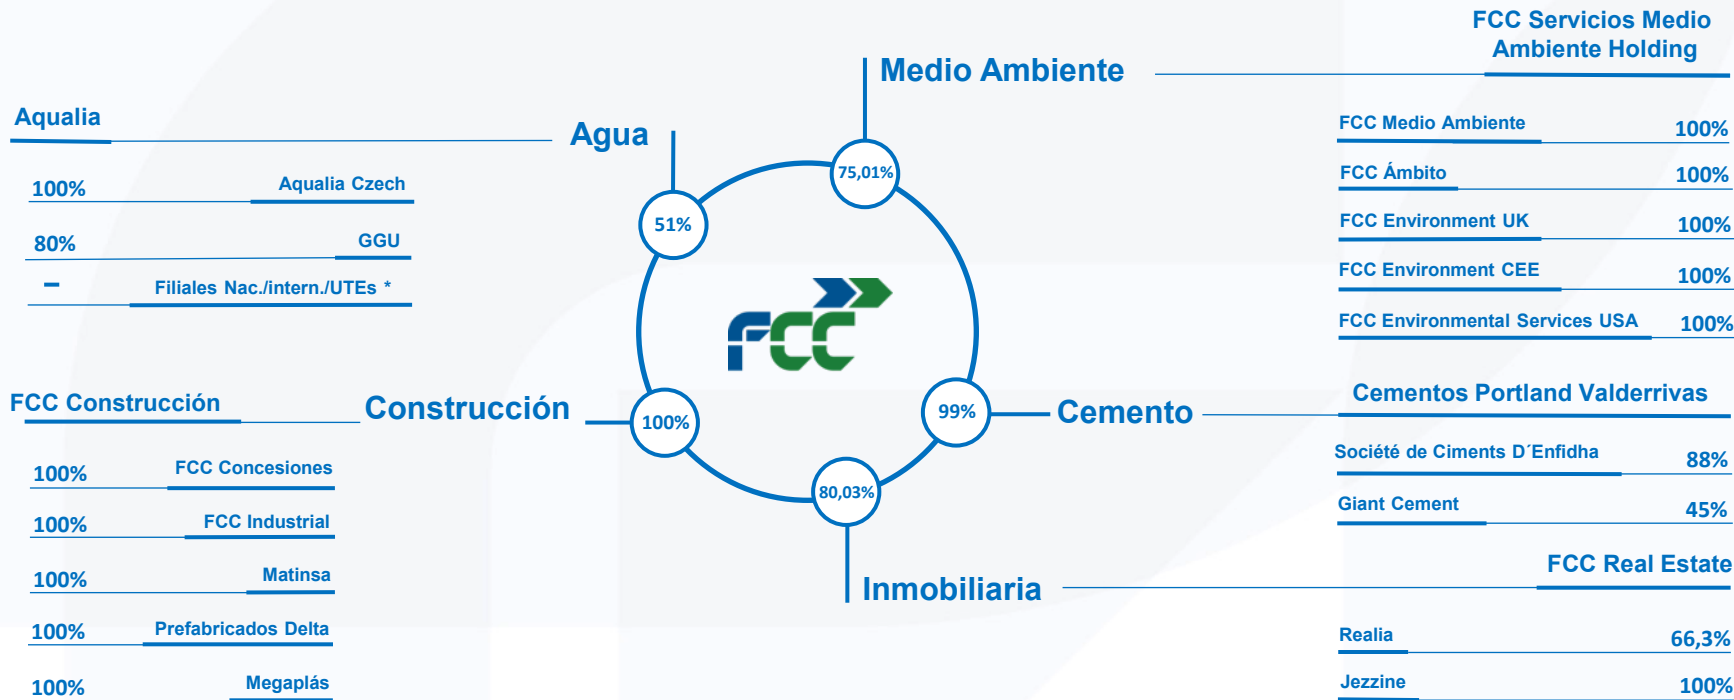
FCC Servicios Medio Ambiente Holding

Medio Ambiente

Aqualia

Agua

FCC Medio Ambiente 100%

FCC Ámbito 100%

FCC Environment UK 100%

FCC Environment CEE 100%

FCC Environmental Services USA 100%

100% Aqualia Czech

80% GGU

– Filiales Nac./intern./UTEs *

75,01%

51%

FCC

FCC Construcción

Construcción

100%

99%

Cemento

Cementos Portland Valderrivas

Société de Ciments D´Enfidha 88%

Giant Cement 45%

100% FCC Concesiones

100% FCC Industrial

100% Matinsa

100% Prefabricados Delta

100% Megaplás

80,03%

Inmobiliaria

FCC Real Estate

Realia 66,3%

Jezzine 100%